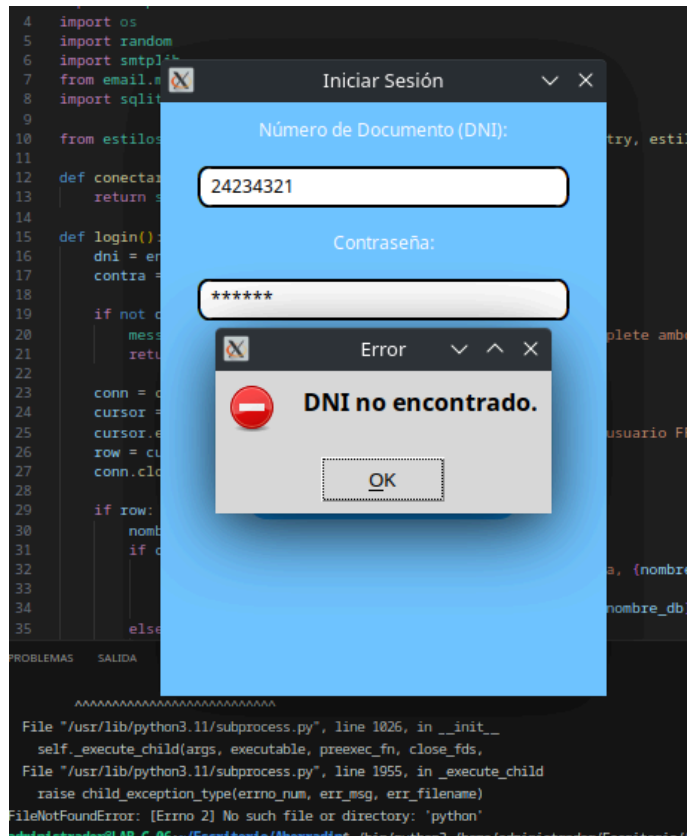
4 import os
5 import random
6 import smtplib
7 from email.m
8 import sqlit
9
10 from estilos
11
12 def conectar
13 return s
14
15 def login():
16 dni = en
17 contra =
18
19 if not c
20 mess
21 retu
22
23 conn = c
24 cursor =
25 cursor.e
26 row = cu
27 conn.clo
28
29 if row:
30 nomb
31 if c
32
33
34
35 else

try, esti
plete ambo
usuario F
a, {nombre
nombre_db)

Iniciar Sesión

Número de Documento (DNI):

24234321

Contraseña:

******

Error

DNI no encontrado.

OK

PROBLEMAS SALIDA

^^^^^^^^^^^^^^^^^^^^^^^^
File "/usr/lib/python3.11/subprocess.py", line 1026, in __init__
self._execute_child(args, executable, preexec_fn, close_fds,
File "/usr/lib/python3.11/subprocess.py", line 1955, in _execute_child
raise child_exception_type(errno_num, err_msg, err_filename)
FileNotFoundError: [Errno 2] No such file or directory: 'python'
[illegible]